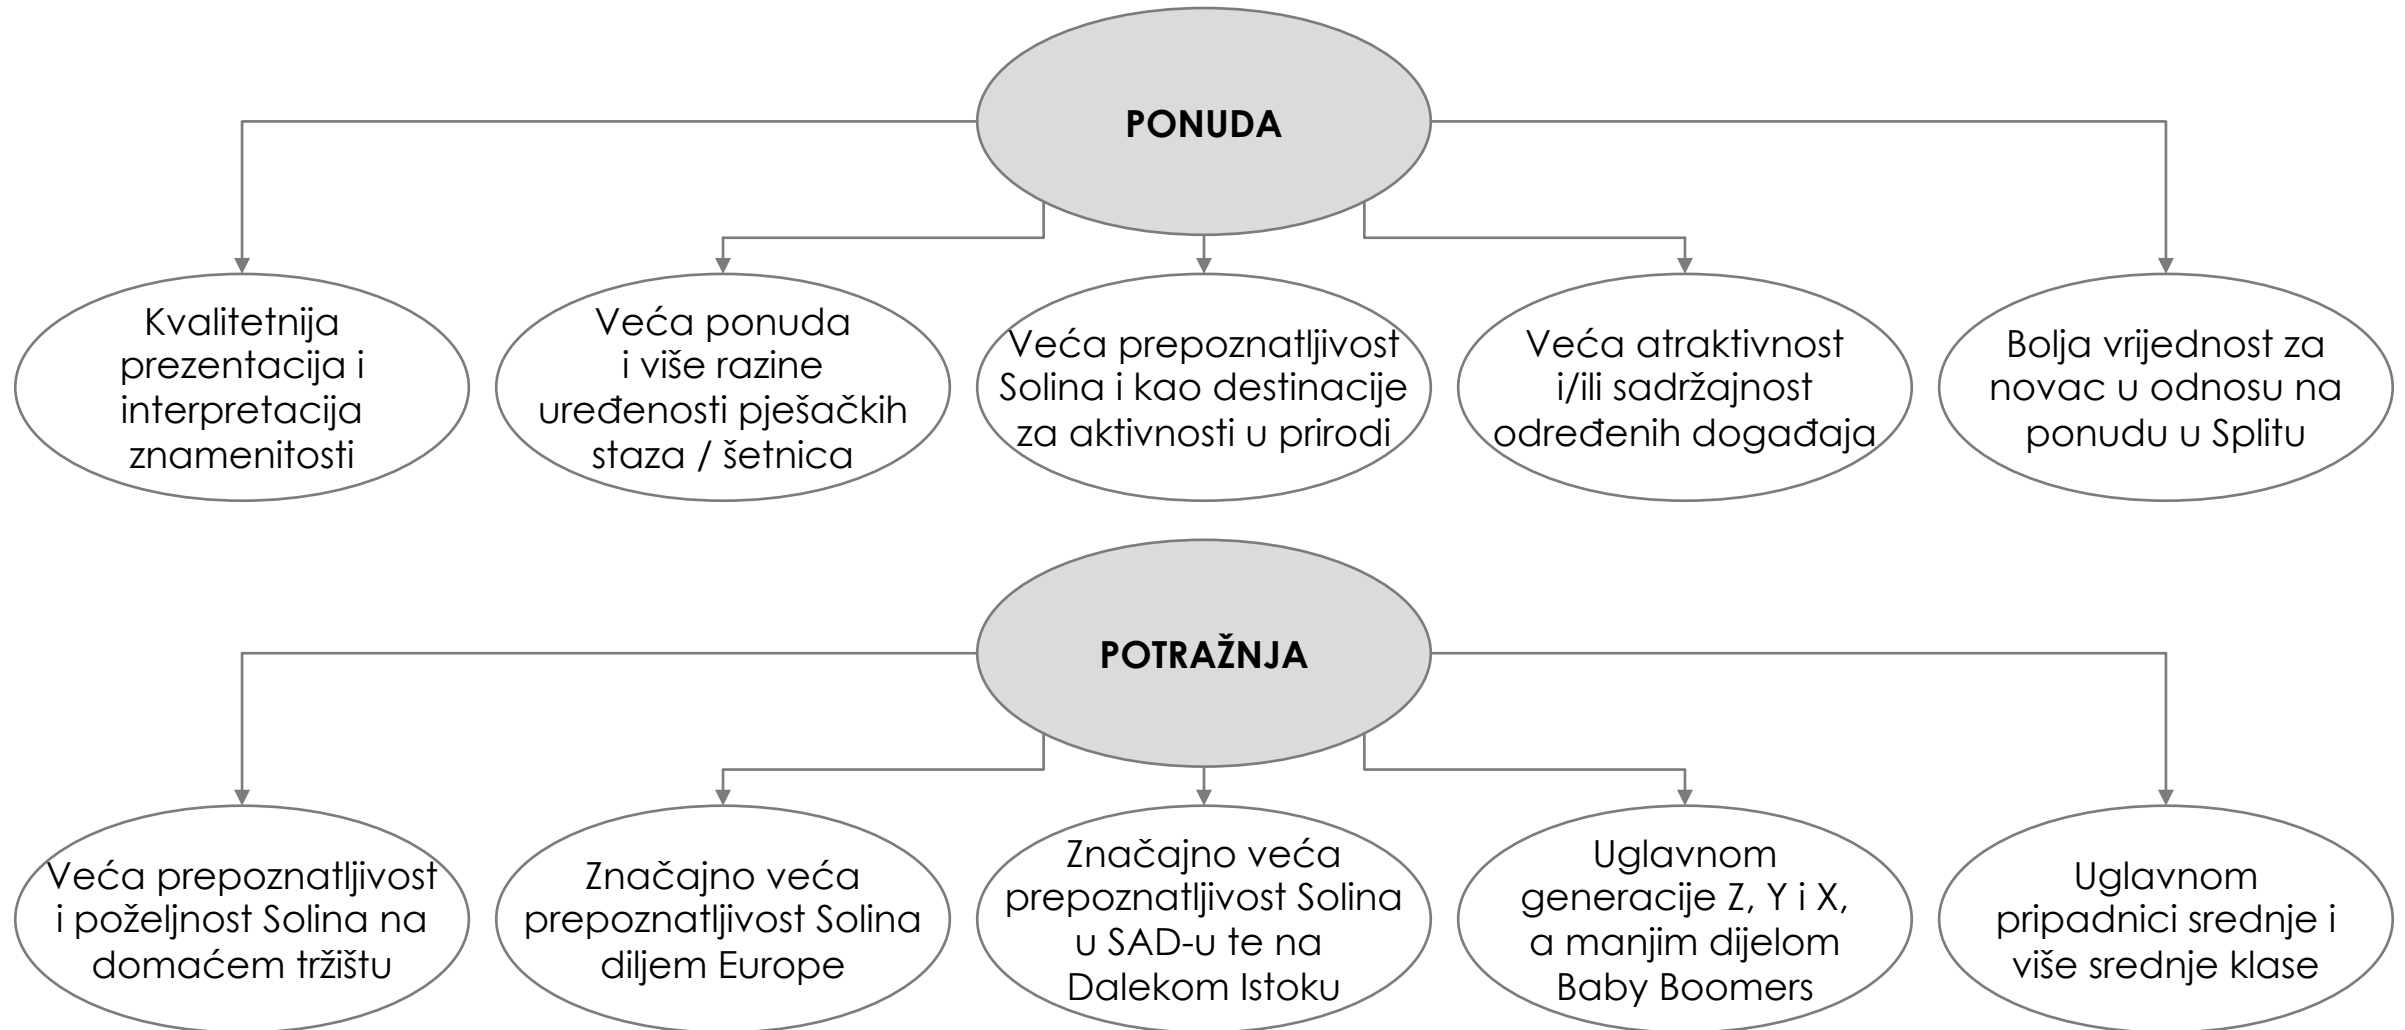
PONUDA

Kvalitetnija prezentacija i interpretacija znamenitosti

Veća ponuda i više razine uređenosti pješačkih staza / šetnica

Veća prepoznatljivost Solina i kao destinacije za aktivnosti u prirodi

Veća atraktivnost i/ili sadržajnost određenih događaja

Bolja vrijednost za novac u odnosu na ponudu u Splitu

POTRAŽNJA

Veća prepoznatljivost i poželjnost Solina na domaćem tržištu

Značajno veća prepoznatljivost Solina diljem Europe

Značajno veća prepoznatljivost Solina u SAD-u te na Dalekom Istoku

Uglavnom generacije Z, Y i X, a manjim dijelom Baby Boomers

Uglavnom pripadnici srednje i više srednje klase